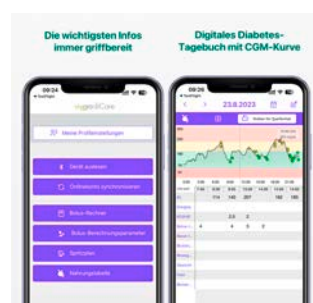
Die wichtigsten Infos immer griffbereit

Digitales Diabetes-Tagebuch mit CGM-Kurve

09:24

Meine Profileinstellungen

Gerät auslesen

Onlinedaten synchronisieren

Bolus-Rechner

Bolus-Berechnungsparameter

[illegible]

Nahrungstabelle

09:24

23.8.2023

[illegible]